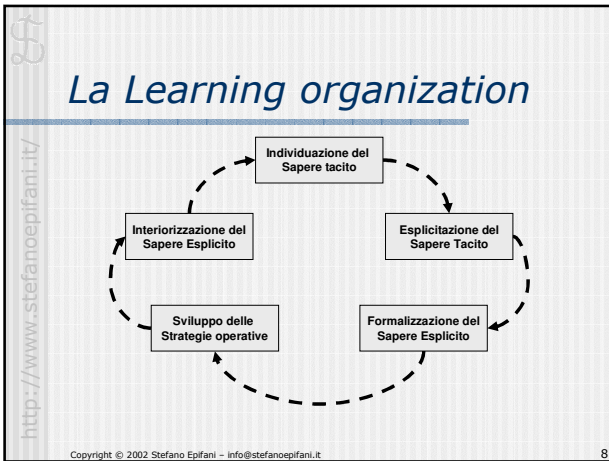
La Learning organization

http://www.stefanoepifani.it/

Individuazione del Sapere tacito

Esplicitazione del Sapere Tacito

Formalizzazione del Sapere Esplicito

Sviluppo delle Strategie operative

Interiorizzazione del Sapere Esplicito

Copyright © 2002 Stefano Epifani – info@stefanoepifani.it

8